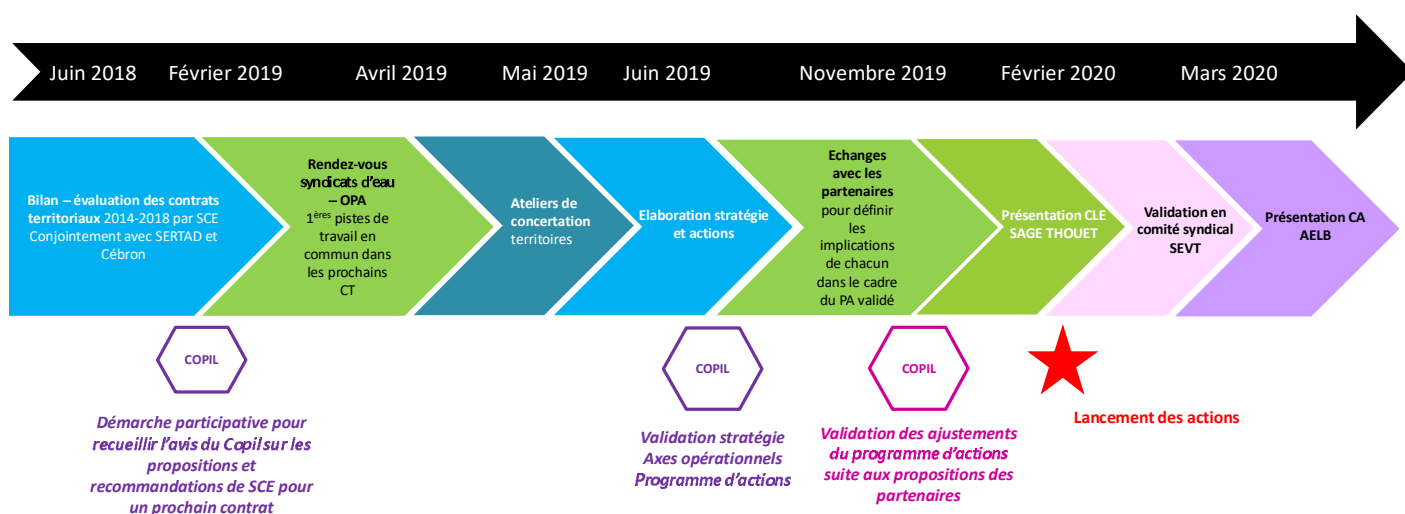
Juin 2018 Février 2019 Avril 2019 Mai 2019 Juin 2019 Novembre 2019 Février 2020 Mars 2020

Bilan – évaluation des contrats territoriaux 2014-2018 par SCE Conjointement avec SERTAD et Cébron

Rendez-vous syndicats d'eau – OPA
1$^{ères}$ pistes de travail en commun dans les prochains CT

Ateliers de concertation territoires

Elaboration stratégie et actions

Echanges avec les partenaires pour définir les implications de chacun dans le cadre du PA validé

Présentation CLE SAGE THOUET

Validation en comité syndical SEVT

Présentation CA AELB

COPIL

Démarche participative pour recueillir l'avis du Copil sur les propositions et recommandations de SCE pour un prochain contrat

COPIL

Validation stratégie
Axes opérationnels
Programme d'actions

COPIL

Validation des ajustements du programme d'actions suite aux propositions des partenaires

Lancement des actions